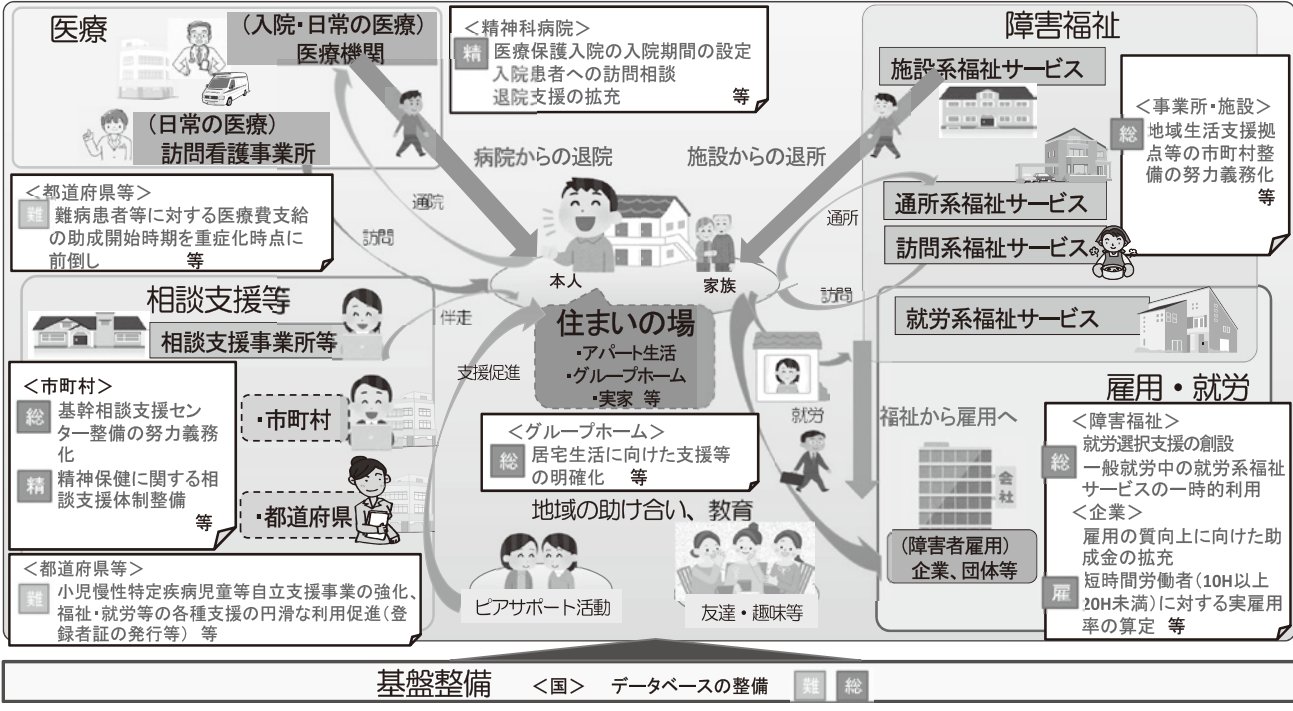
医療

（入院・日常の医療）
医療機関

（日常の医療）
訪問看護事業所

＜精神科病院＞
精 医療保護入院の入院期間の設定
入院患者への訪問相談
退院支援の拡充 等

障害福祉

施設系福祉サービス

＜事業所・施設＞
総 地域生活支援拠点等の市町村整備の努力義務化 等

病院からの退院

施設からの退所

＜都道府県等＞
難 難病患者等に対する医療費支給の助成開始時期を重症化時点に前倒し 等

通院

訪問

通所

通所系福祉サービス

訪問系福祉サービス

本人

家族

訪問

相談支援等

相談支援事業所等

伴走

住まいの場
・アパート生活
・グループホーム
・実家 等

就労系福祉サービス

支援促進

＜市町村＞
総 基幹相談支援センター整備の努力義務化
精 精神保健に関する相談支援体制整備 等

・市町村

・都道府県

雇用・就労

就労

福祉から雇用へ

＜グループホーム＞
総 居宅生活に向けた支援等の明確化 等

＜障害福祉＞
総 就労選択支援の創設
一般就労中の就労系福祉サービスの一時的利用
＜企業＞
雇用の質向上に向けた助成金の拡充
雇 短時間労働者（10H以上20H未満）に対する実雇用率の算定 等

会社

地域の助け合い、教育

（障害者雇用）
企業、団体等

＜都道府県等＞
難 小児慢性特定疾病児童等自立支援事業の強化、福祉・就労等の各種支援の円滑な利用促進（登録者証の発行等） 等

ピアサポート活動

友達・趣味等

基盤整備 ＜国＞ データベースの整備 難 総